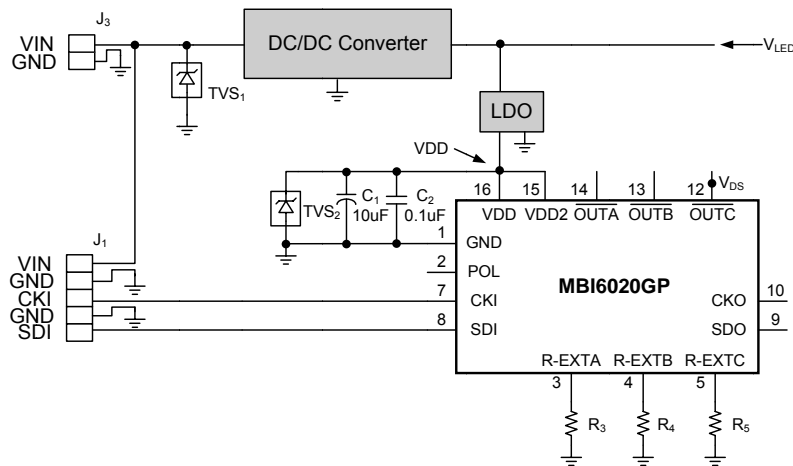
$J_3$
VIN
GND
$TVS_1$
DC/DC Converter
$V_{LED}$
LDO
VDD
$V_{DS}$
$TVS_2$
$C_1$
10uF
$C_2$
0.1uF
16 VDD
15 VDD2
14 $\overline{OUTA}$
13 $\overline{OUTB}$
12 $\overline{OUTC}$
$J_1$
VIN
GND
CKI
GND
SDI
1 GND
2 POL
7 CKI
8 SDI
MBI6020GP
CKO 10
SDO 9
R-EXTA 3
R-EXTB 4
R-EXTC 5
$R_3$
$R_4$
$R_5$